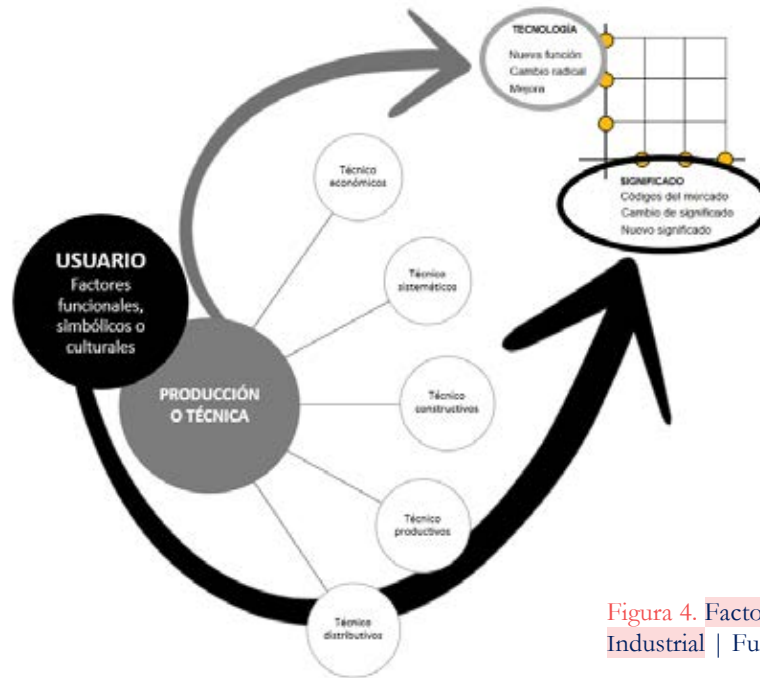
TECNOLOGÍA
Nueva función
Cambio radical
Mejora

SIGNIFICADO
Códigos del mercado
Cambio de significado
Nuevo significado

USUARIO
Factores funcionales, simbólicos o culturales

PRODUCCIÓN O TÉCNICA

Técnico económicos

Técnico sistemáticos

Técnico constructivos

Técnico productivos

Técnico distributivos

Figura 4. Facto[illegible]
Industrial | Fu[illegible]